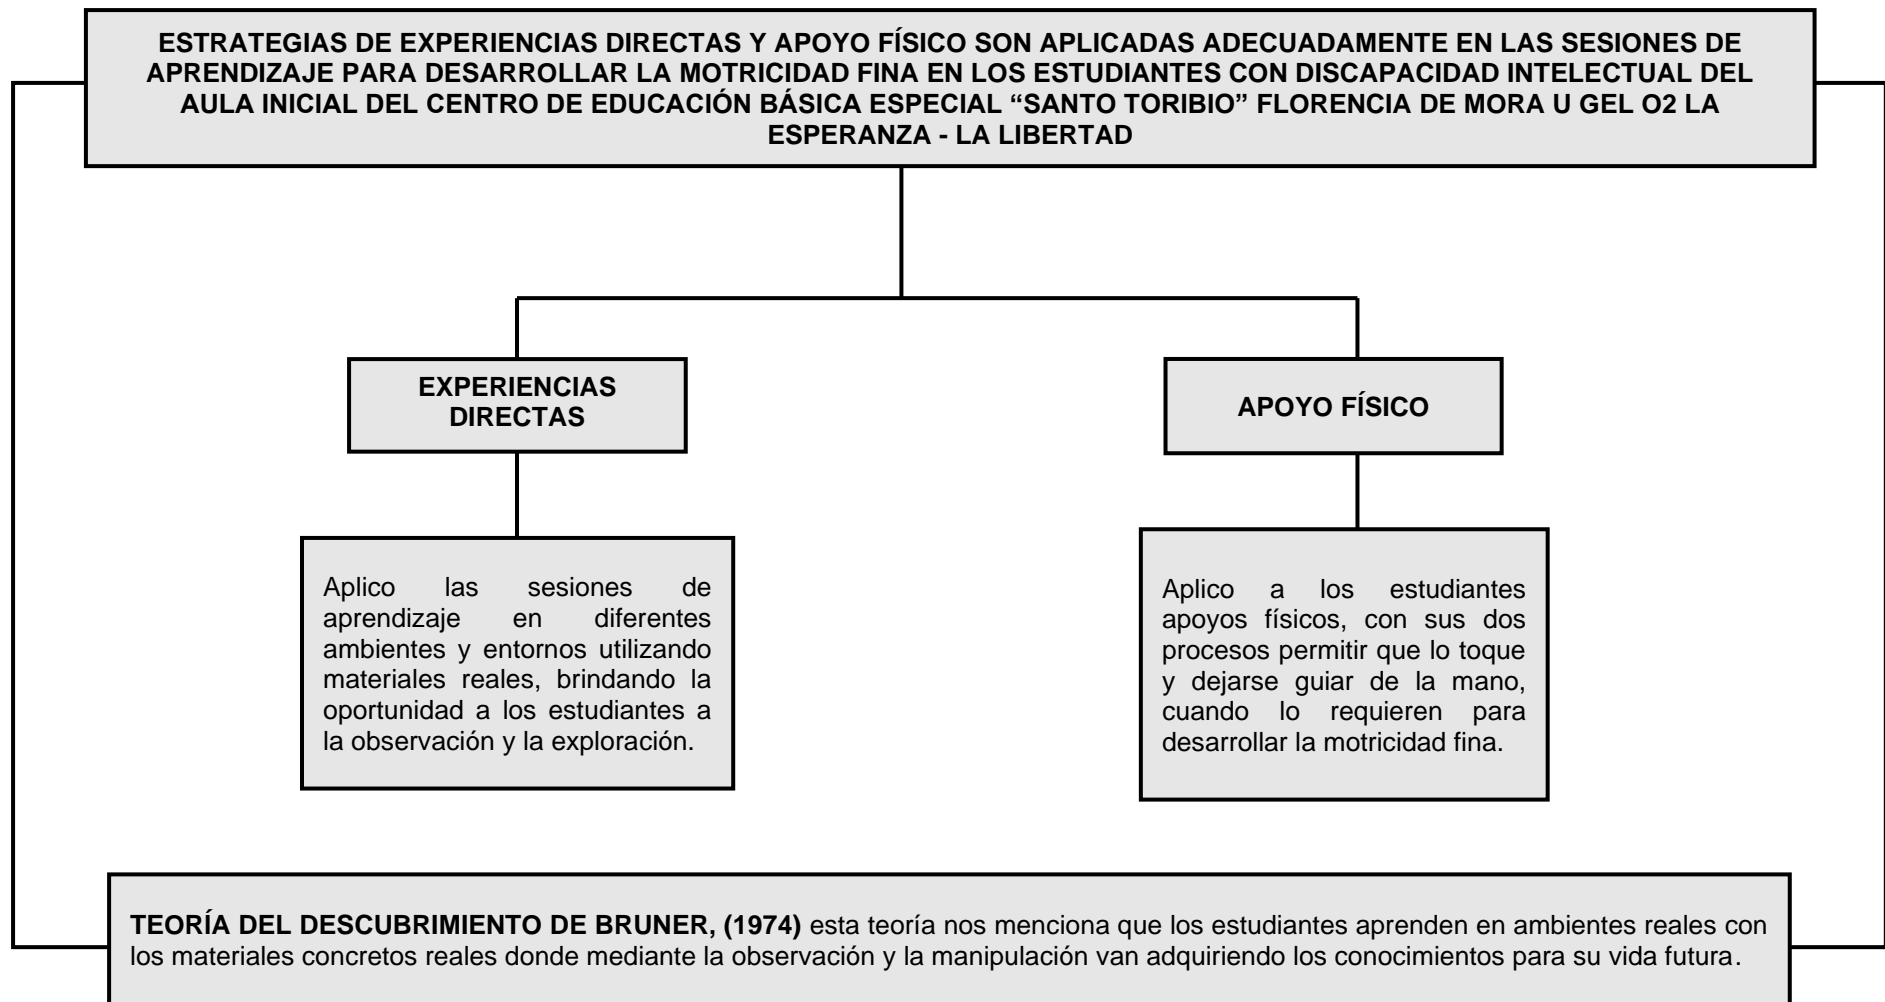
ESTRATEGIAS DE EXPERIENCIAS DIRECTAS Y APOYO FÍSICO SON APLICADAS ADECUADAMENTE EN LAS SESIONES DE APRENDIZAJE PARA DESARROLLAR LA MOTRICIDAD FINA EN LOS ESTUDIANTES CON DISCAPACIDAD INTELECTUAL DEL AULA INICIAL DEL CENTRO DE EDUCACIÓN BÁSICA ESPECIAL “SANTO TORIBIO” FLORENCIA DE MORA U GEL O2 LA ESPERANZA - LA LIBERTAD

EXPERIENCIAS DIRECTAS

APOYO FÍSICO

Aplico las sesiones de aprendizaje en diferentes ambientes y entornos utilizando materiales reales, brindando la oportunidad a los estudiantes a la observación y la exploración.

Aplico a los estudiantes apoyos físicos, con sus dos procesos permitir que lo toque y dejarse guiar de la mano, cuando lo requieren para desarrollar la motricidad fina.

TEORÍA DEL DESCUBRIMIENTO DE BRUNER, (1974) esta teoría nos menciona que los estudiantes aprenden en ambientes reales con los materiales concretos reales donde mediante la observación y la manipulación van adquiriendo los conocimientos para su vida futura.